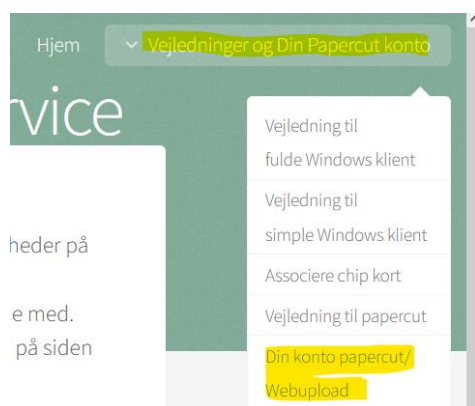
Hjem

Vejledninger og Din Papercut konto

rvice

heder på

e med.
på siden

Vejledning til fulde Windows klient

Vejledning til simple Windows klient

Associere chip kort

Vejledning til papercut

Din konto papercut/ Webupload